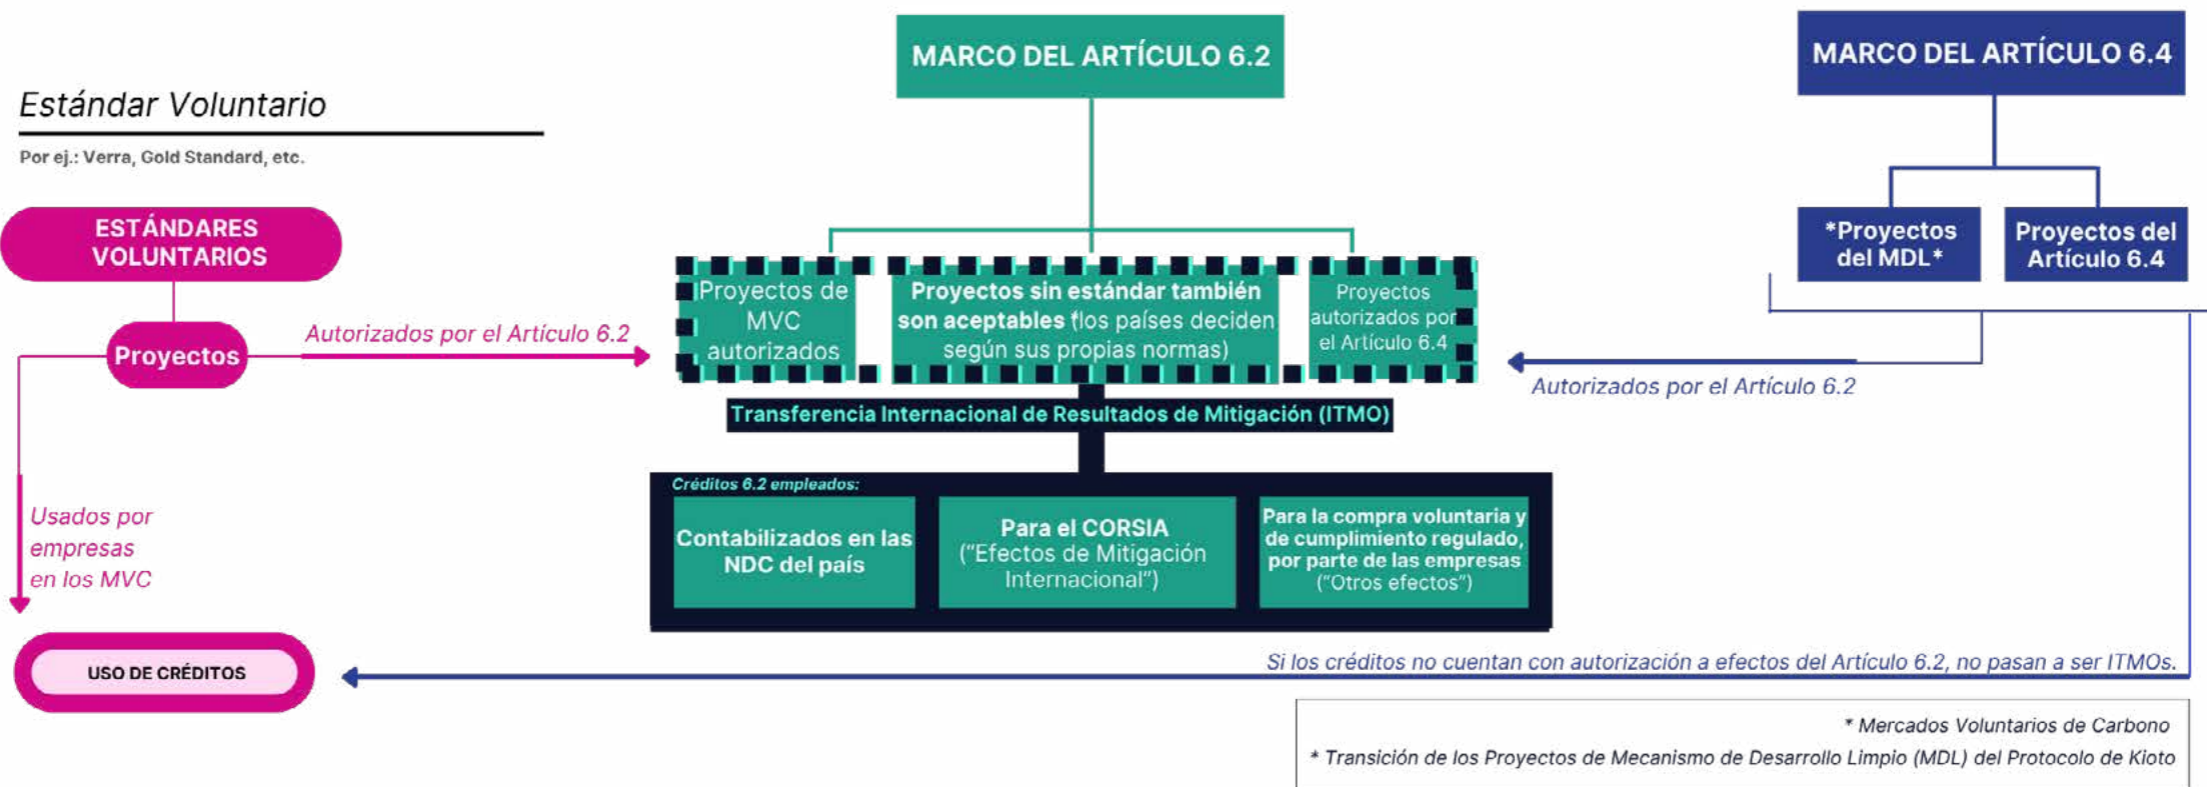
Estándar Voluntario

Por ej.: Verra, Gold Standard, etc.

ESTÁNDARES VOLUNTARIOS

Proyectos

Autorizados por el Artículo 6.2

Usados por empresas en los MVC

USO DE CRÉDITOS

MARCO DEL ARTÍCULO 6.2

Proyectos de MVC autorizados

Proyectos sin estándar también son aceptables (los países deciden según sus propias normas)

Proyectos autorizados por el Artículo 6.4

Transferencia Internacional de Resultados de Mitigación (ITMO)

Créditos 6.2 empleados:

Contabilizados en las NDC del país

Para el CORSIA ("Efectos de Mitigación Internacional")

Para la compra voluntaria y de cumplimiento regulado, por parte de las empresas ("Otros efectos")

MARCO DEL ARTÍCULO 6.4

*Proyectos del MDL*

Proyectos del Artículo 6.4

Autorizados por el Artículo 6.2

Si los créditos no cuentan con autorización a efectos del Artículo 6.2, no pasan a ser ITMOs.

* Mercados Voluntarios de Carbono

* Transición de los Proyectos de Mecanismo de Desarrollo Limpio (MDL) del Protocolo de Kioto